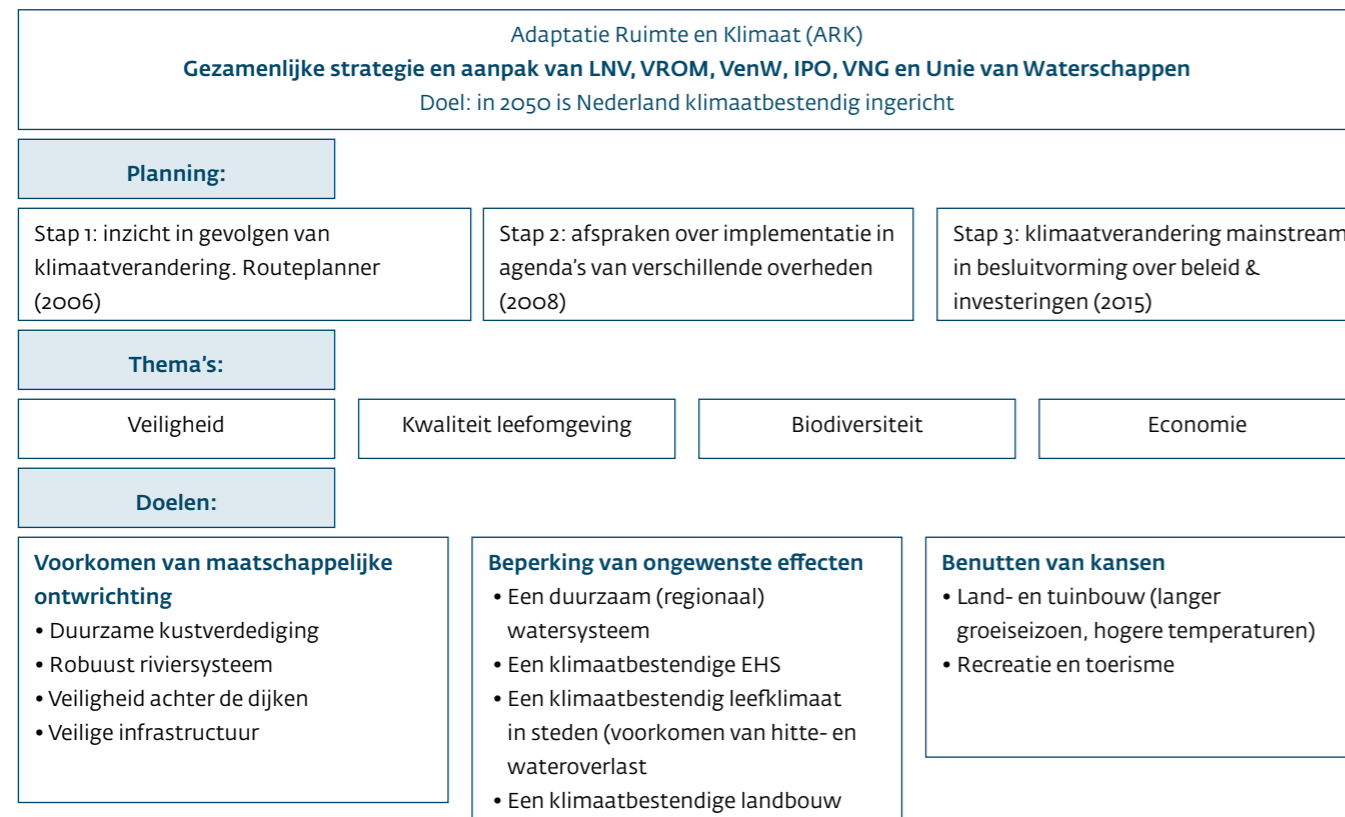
Adaptatie Ruimte en Klimaat (ARK)
Gezamenlijke strategie en aanpak van LNV, VROM, VenW, IPO, VNG en Unie van Waterschappen
Doel: in 2050 is Nederland klimaatbestendig ingericht

Planning:

Stap 1: inzicht in gevolgen van klimaatverandering. Routeplanner (2006)

Stap 2: afspraken over implementatie in agenda's van verschillende overheden (2008)

Stap 3: klimaatverandering mainstream in besluitvorming over beleid & investeringen (2015)

Thema's:

Veiligheid

Kwaliteit leefomgeving

Biodiversiteit

Economie

Doelen:

Voorkomen van maatschappelijke ontwrichting
• Duurzame kustverdediging
• Robuust riviersysteem
• Veiligheid achter de dijken
• Veilige infrastructuur

Beperking van ongewenste effecten
• Een duurzaam (regionaal) watersysteem
• Een klimaatbestendige EHS
• Een klimaatbestendig leefklimaat in steden (voorkomen van hitte- en wateroverlast
• Een klimaatbestendige landbouw

Benutten van kansen
• Land- en tuinbouw (langer groeiseizoen, hogere temperaturen)
• Recreatie en toerisme